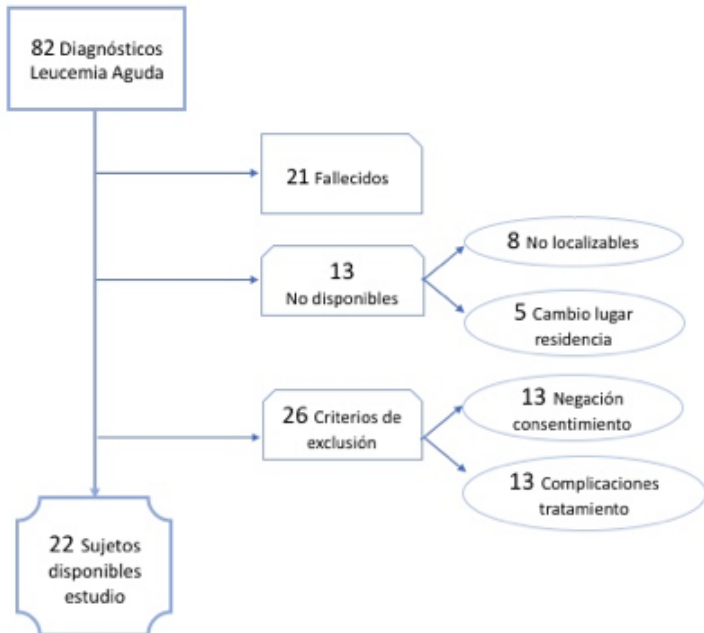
82 Diagnósticos Leucemia Aguda

21 Fallecidos

13 No disponibles

8 No localizables

5 Cambio lugar residencia

26 Criterios de exclusión

13 Negación consentimiento

13 Complicaciones tratamiento

22 Sujetos disponibles estudio